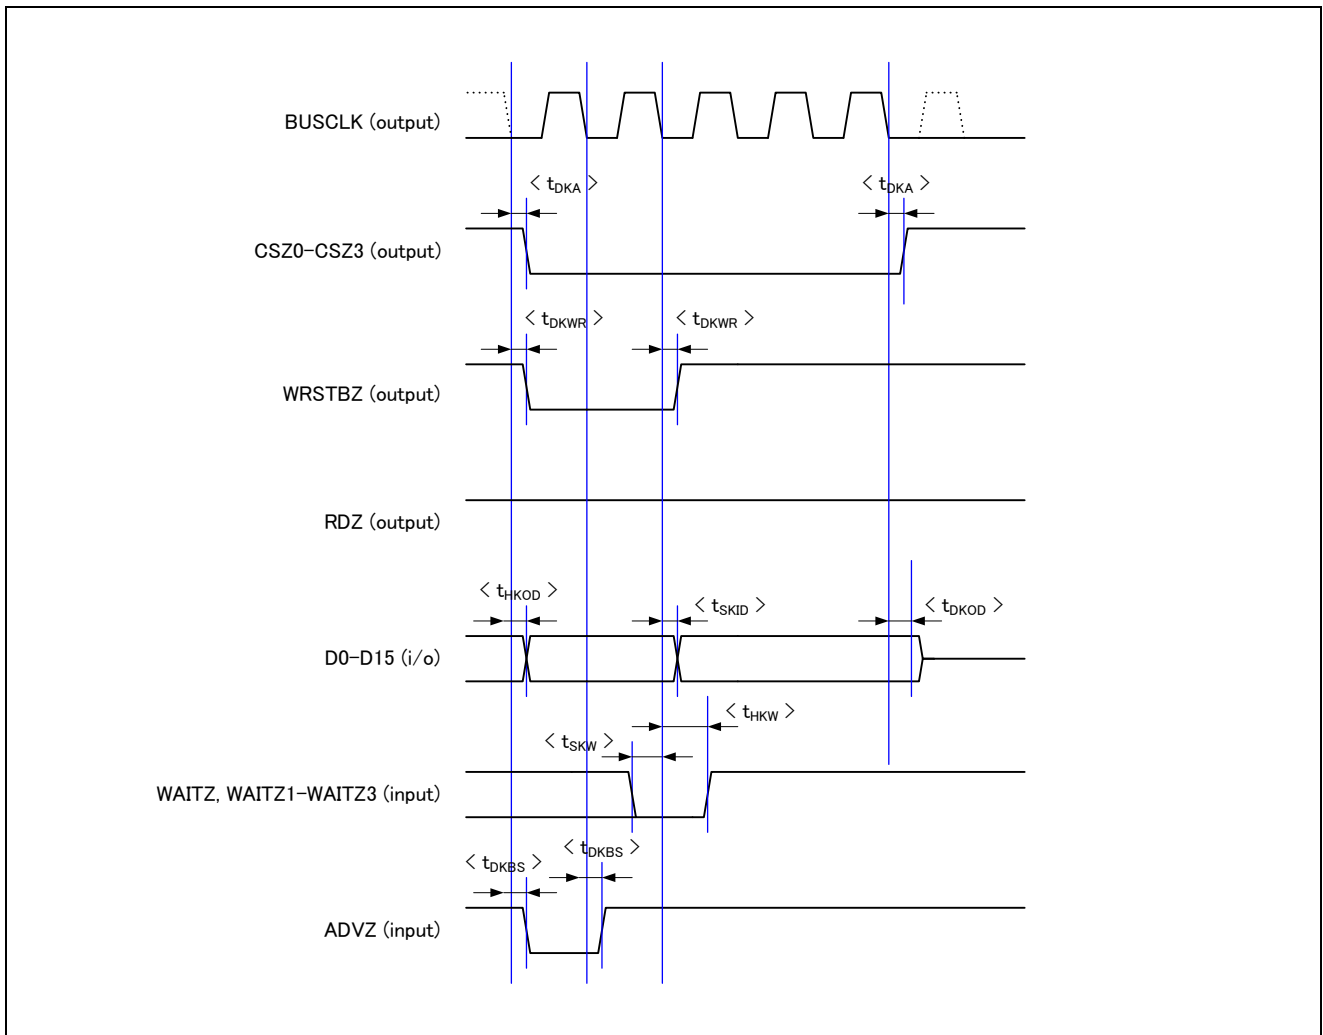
BUSCLK (output)

< $t_{DKA}$ >

< $t_{DKA}$ >

CSZ0–CSZ3 (output)

< $t_{DKWR}$ >

< $t_{DKWR}$ >

WRSTBZ (output)

RDZ (output)

< $t_{HKOD}$ >

< $t_{SKID}$ >

< $t_{DKOD}$ >

D0–D15 (i/o)

< $t_{HKW}$ >

< $t_{SKW}$ >

WAITZ, WAITZ1–WAITZ3 (input)

< $t_{DKBS}$ >

< $t_{DKBS}$ >

ADVZ (input)